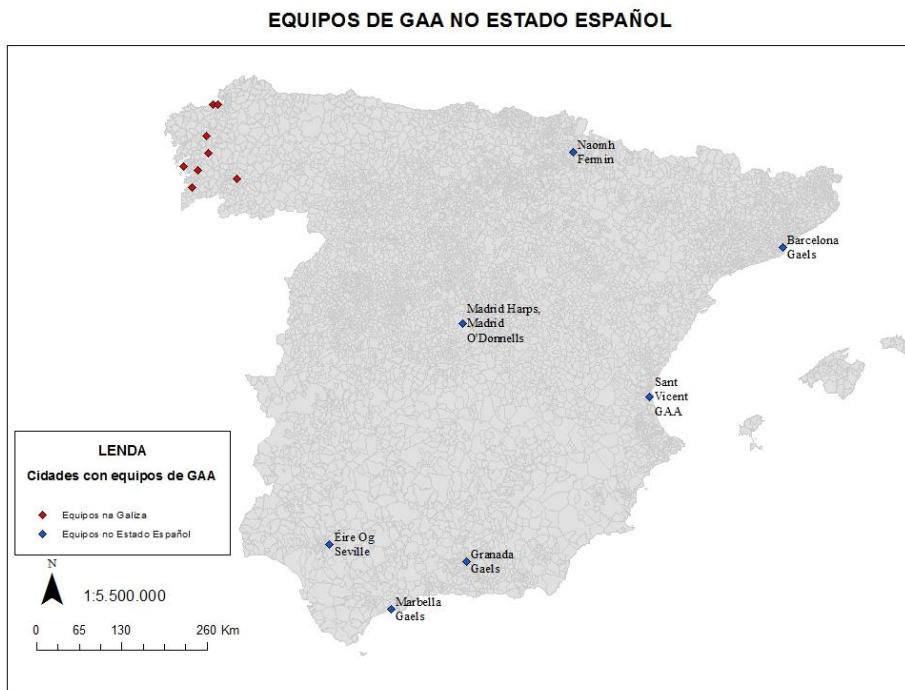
EQUIPOS DE GAA NO ESTADO ESPAÑOL

Naomh Fermin

Barcelona Gaels

Madrid Harps, Madrid O'Donnells

Sant Vicent GAA

Éire Og Seville

Granada Gaels

Marbella Gaels

LENDA
Cidades con equipos de GAA

Equipos na Galiza
Equipos no Estado Español

N

1:5.500.000

0 65 130 260 Km